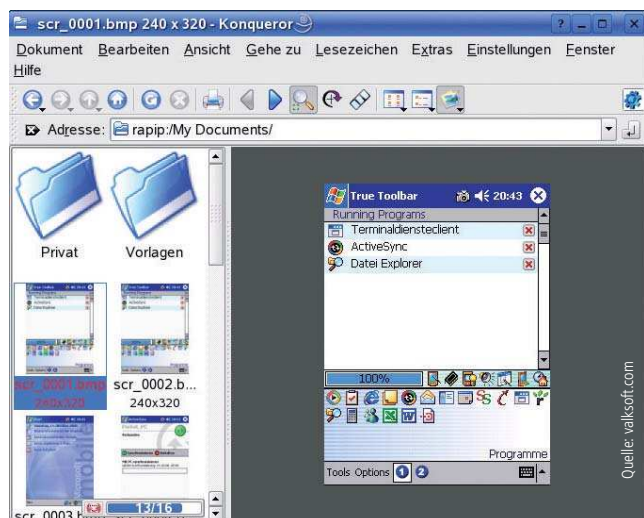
scr_0001.bmp 240 x 320 - Konqueror

Dokument Bearbeiten Ansicht Gehe zu Lesezeichen Extras Einstellungen Fenster Hilfe

Adresse: rapip:/My Documents/

Privat

Vorlagen

scr_0001.bmp 240x320

scr_0002.b... 240x320

scr_0003.b

13/16

True Toolbar 20:43

Running Programs

Terminaldienstclient

ActiveSync

Datei Explorer

100%

Programme

Tools Options 1 2

Quelle: valksoft.com